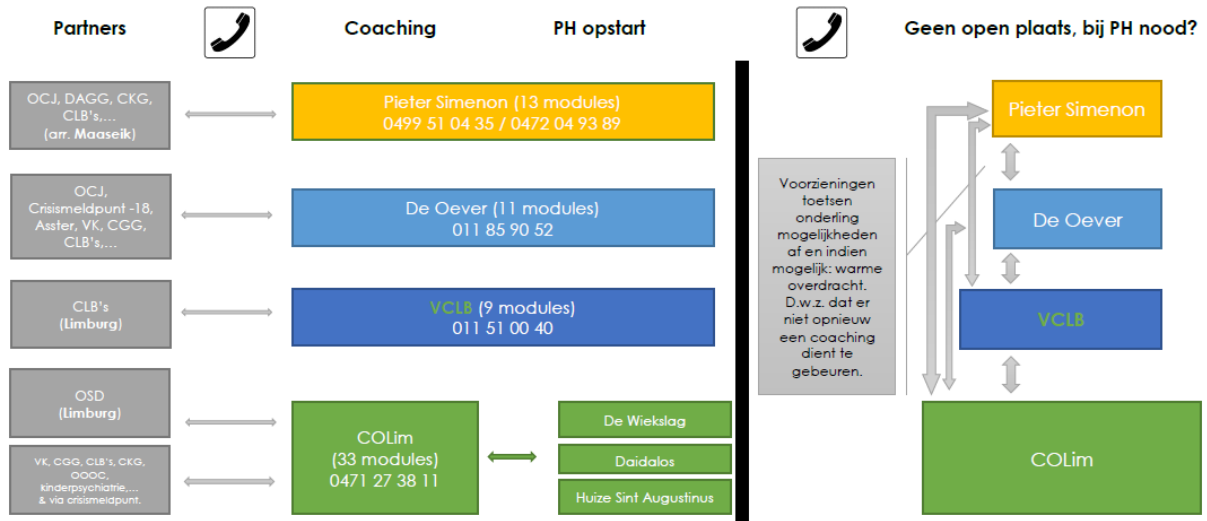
Partners

Coaching

PH opstart

Geen open plaats, bij PH nood?

OCJ, DAGG, CKG, CLB's,... (arr. Maaseik)

Pieter Simenon (13 modules)
0499 51 04 35 / 0472 04 93 89

OCJ, Crisismeldpunt -18, Asster, VK, CGG, CLB's,...

De Oever (11 modules)
011 85 90 52

CLB's (Limburg)

VCLB (9 modules)
011 51 00 40

OSD (Limburg)

VK, CGG, CLB's, CKG, OOOC, kinderpsychiatrie,... & via crisismeldpunt.

COLim
(33 modules)
0471 27 38 11

De Wiekslag

Daidalos

Huize Sint Augustinus

Voorzieningen toetsen onderling mogelijkheden af en indien mogelijk: warme overdracht. D.w.z. dat er niet opnieuw een coaching dient te gebeuren.

Pieter Simenon

De Oever

VCLB

COLim